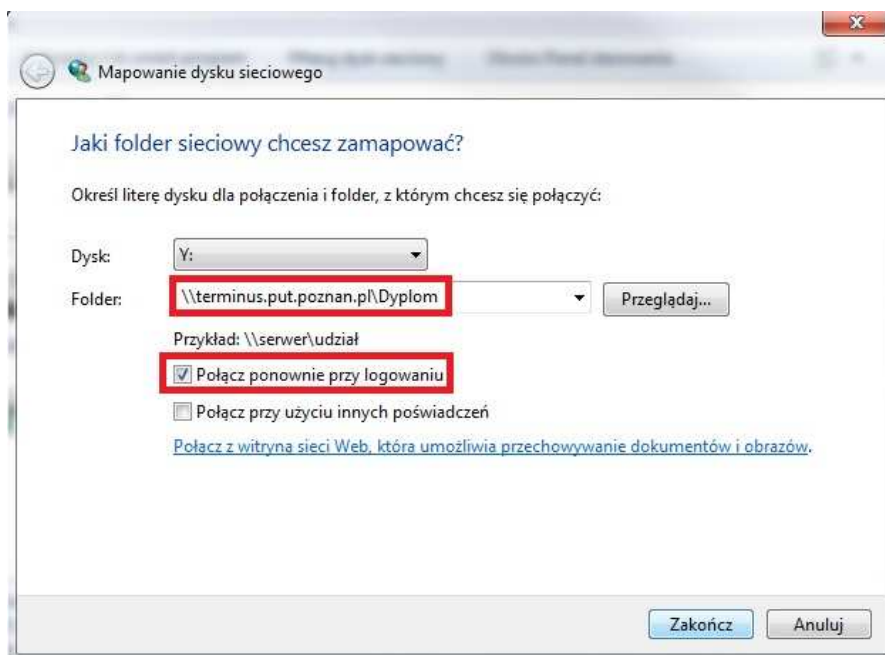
Mapowanie dysku sieciowego

Jaki folder sieciowy chcesz zamapować?

Określ literę dysku dla połączenia i folder, z którym chcesz się połączyć:

Dysk: Y:

Folder: \\terminus.put.poznan.pl\Dyplom

Przeglądaj...

Przykład: \\serwer\udział

Połącz ponownie przy logowaniu

Połącz przy użyciu innych poświadczeń

Połącz z witryną sieci Web, która umożliwia przechowywanie dokumentów i obrazów.

Zakończ

Anuluj